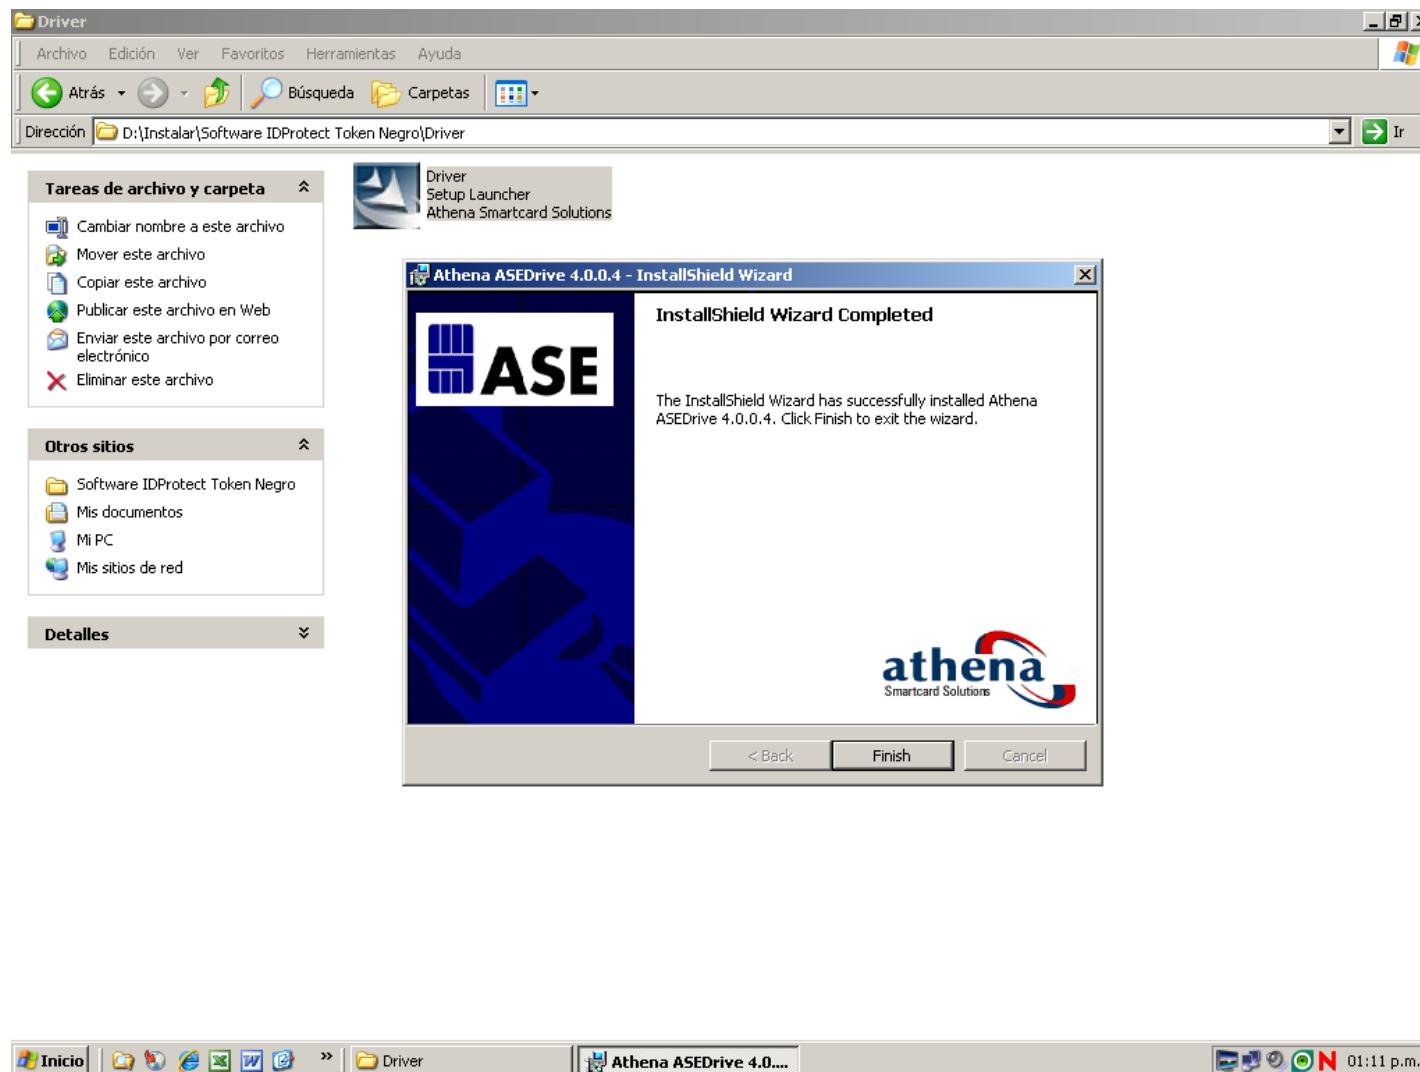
Driver

Archivo Edición Ver Favoritos Herramientas Ayuda

Atrás Búsqueda Carpetas

Dirección D:\Instalar\Software IDProtect Token Negro\Driver Ir

Tareas de archivo y carpeta

Cambiar nombre a este archivo
Mover este archivo
Copiar este archivo
Publicar este archivo en Web
Enviar este archivo por correo electrónico
Eliminar este archivo

Otros sitios

Software IDProtect Token Negro
Mis documentos
Mi PC
Mis sitios de red

Detalles

Driver
Setup Launcher
Athena Smartcard Solutions

Athena ASEDrive 4.0.0.4 - InstallShield Wizard

ASE

InstallShield Wizard Completed

The InstallShield Wizard has successfully installed Athena ASEDrive 4.0.0.4. Click Finish to exit the wizard.

athena
Smartcard Solutions

< Back Finish Cancel

Inicio Driver Athena ASEDrive 4.0.... 01:11 p.m.